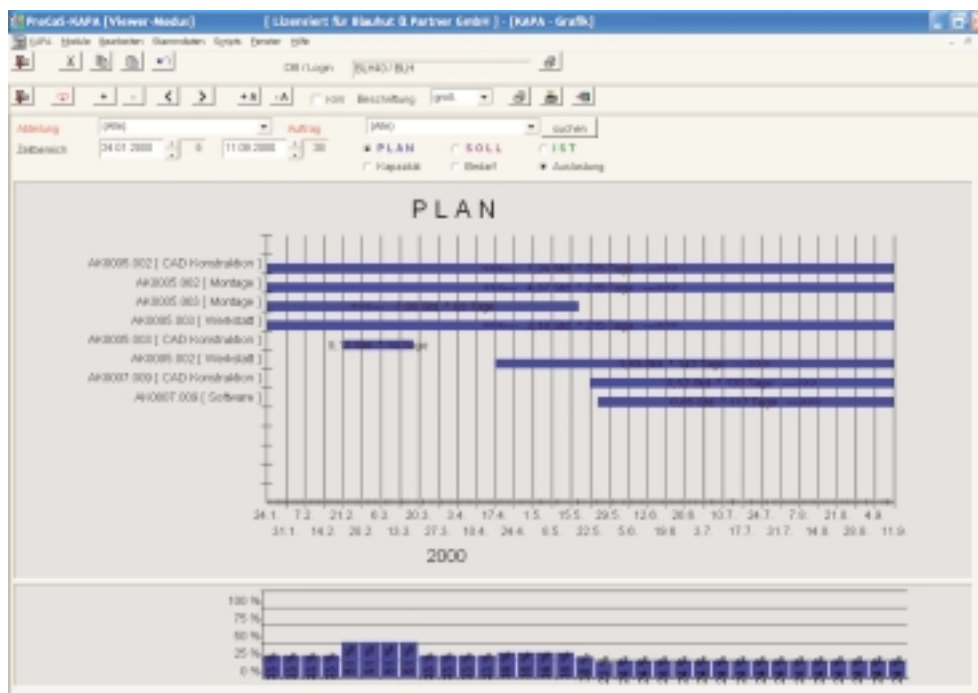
ProCaS-KAPA [Viewer-Modus] [ Lizensiert für Blauhut & Partner GmbH ] - [KAPA - Grafik]

KAPA Module Bearbeiten Stammdaten System Fenster Hilfe

DB / Login BLH40 / BLH

+8 -A Beschriftung groß

Abteilung (Alle) Auftrag (Alle) suchen
Zeitbereich 24.01.2000 8 11.09.2000 38
PLAN SOLL IST
Kapazität Bedarf Auslastung

PLAN

AK0005 002 [ CAD Konstruktion ]
AK0005 002 [ Montage ]
AK0005 003 [ Montage ]
AK0005 003 [ Werkstatt ]
AK0005 003 [ CAD Konstruktion ]
AK0005 002 [ Werkstatt ]
AK0007 009 [ CAD Konstruktion ]
AK0007 009 [ Software ]

24.1. 7.2. 21.2. 6.3. 20.3. 3.4. 17.4. 1.5. 15.5. 29.5. 12.6. 26.6. 10.7. 24.7. 7.8. 21.8. 4.9.
31.1. 14.2. 28.2. 13.3. 27.3. 10.4. 24.4. 8.5. 22.5. 5.6. 19.6. 3.7. 17.7. 31.7. 14.8. 28.8. 11.9.

2000

100 %
75 %
50 %
25 %
0 %